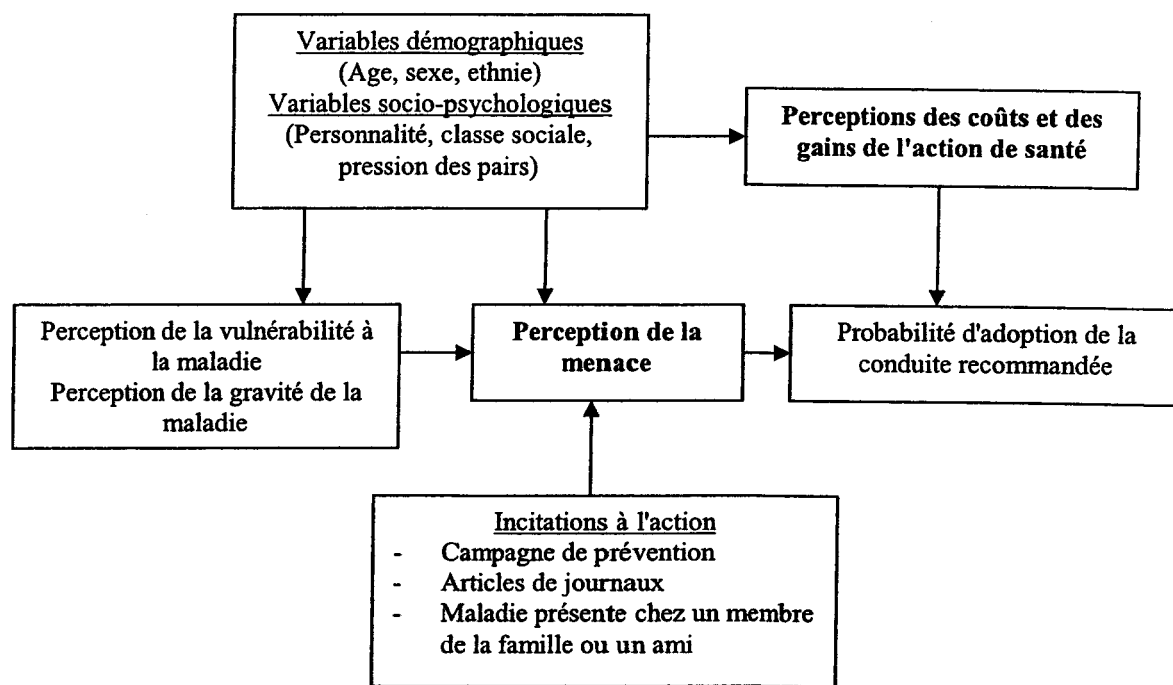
Variables démographiques
(Age, sexe, ethnie)
Variables socio-psychologiques
(Personnalité, classe sociale, pression des pairs)

Perceptions des coûts et des gains de l'action de santé

Perception de la vulnérabilité à la maladie
Perception de la gravité de la maladie

Perception de la menace

Probabilité d'adoption de la conduite recommandée

Incitations à l'action
- Campagne de prévention
- Articles de journaux
- Maladie présente chez un membre de la famille ou un ami